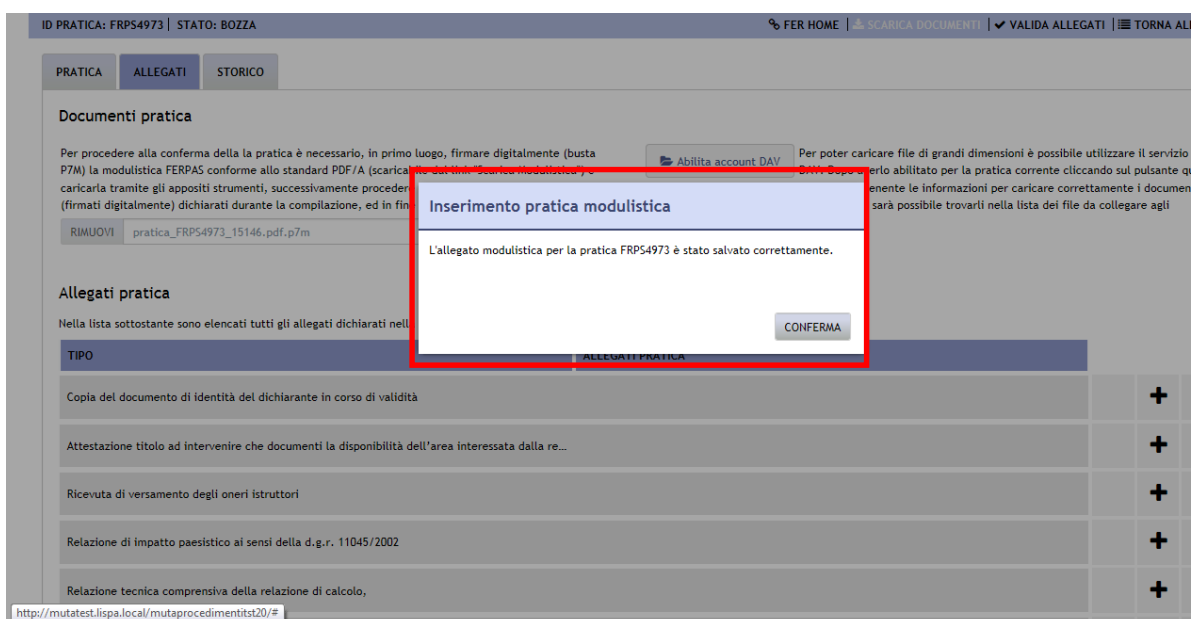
ID PRATICA: FRPS4973 | STATO: BOZZA

FER HOME | SCARICA DOCUMENTI | ✔ VALIDA ALLEGATI | TORNA AL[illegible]

PRATICA | ALLEGATI | STORICO

Documenti pratica

Per procedere alla conferma della la pratica è necessario, in primo luogo, firmare digitalmente (busta P7M) la modulistica FERPAS conforme allo standard PDF/A (scarica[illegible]) e caricarla tramite gli appositi strumenti, successivamente procede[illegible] (firmati digitalmente) dichiarati durante la compilazione, ed in fin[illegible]

Abilita account DAV

Per poter caricare file di grandi dimensioni è possibile utilizzare il servizio DAV. Dopo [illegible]erlo abilitato per la pratica corrente cliccando sul pulsante qu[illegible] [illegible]enente le informazioni per caricare correttamente i documen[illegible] sarà possibile trovarli nella lista dei file da collegare agli

RIMUOVI pratica_FRPS4973_15146.pdf.p7m

Inserimento pratica modulistica

L'allegato modulistica per la pratica FRPS4973 è stato salvato correttamente.

CONFERMA

Allegati pratica

Nella lista sottostante sono elencati tutti gli allegati dichiarati nell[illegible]

| TIPO | ALLEGATI PRATICA |
|---|---|
| Copia del documento di identità del dichiarante in corso di validità | + |
| Attestazione titolo ad intervenire che documenti la disponibilità dell'area interessata dalla re... | + |
| Ricevuta di versamento degli oneri istruttori | + |
| Relazione di impatto paesistico ai sensi della d.g.r. 11045/2002 | + |
| Relazione tecnica comprensiva della relazione di calcolo, | + |

http://mutatest.lispa.local/mutaprocedimentitst20/#